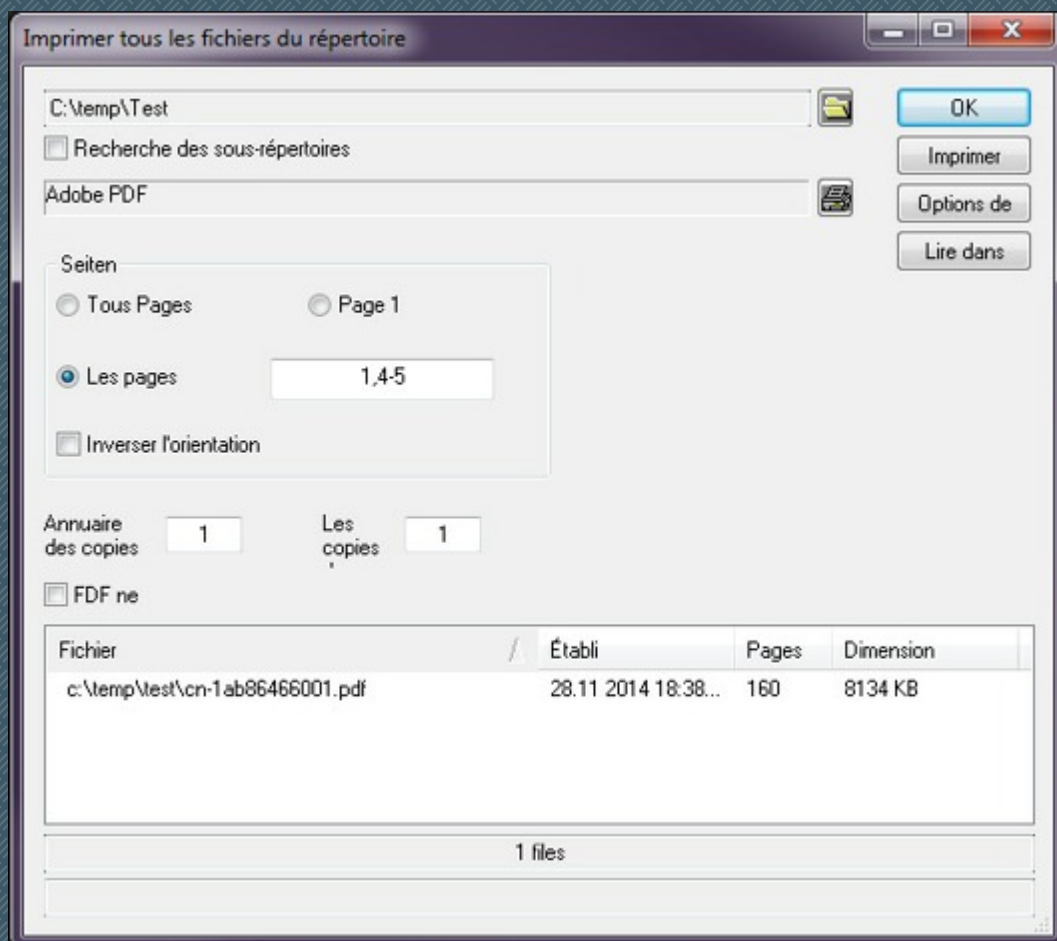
Imprimer tous les fichiers du répertoire

C:\temp\Test

Recherche des sous-répertoires

Adobe PDF

OK

Imprimer

Options de

Lire dans

Seiten

Tous Pages

Page 1

Les pages

1,4-5

Inverser l'orientation

Annuaire des copies

1

Les copies

1

FDF ne

| Fichier | Établi | Pages | Dimension |
|---|---|---|---|
| c:\temp\test\cn-1ab86466001.pdf | 28.11 2014 18:38... | 160 | 8134 KB |

1 files